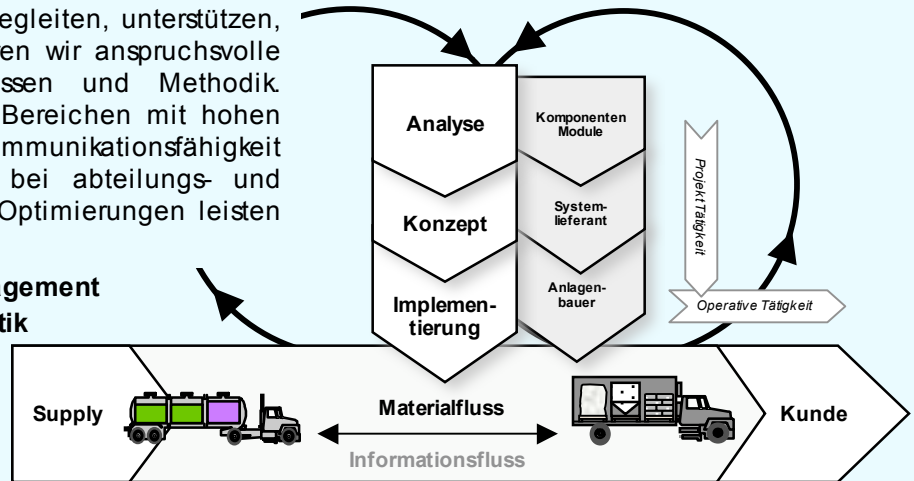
egleiten, unterstützen, en wir anspruchsvolle ssen und Methodik. Bereichen mit hohen mmunikationsfähigkeit bei abteilungs- und Optimierungen leisten

gement
tik

Analyse

Konzept

Implementierung

Komponenten Module

Systemlieferant

Anlagenbauer

Projekt Tätigkeit

Operative Tätigkeit

Supply

Materialfluss

Informationsfluss

Kunde